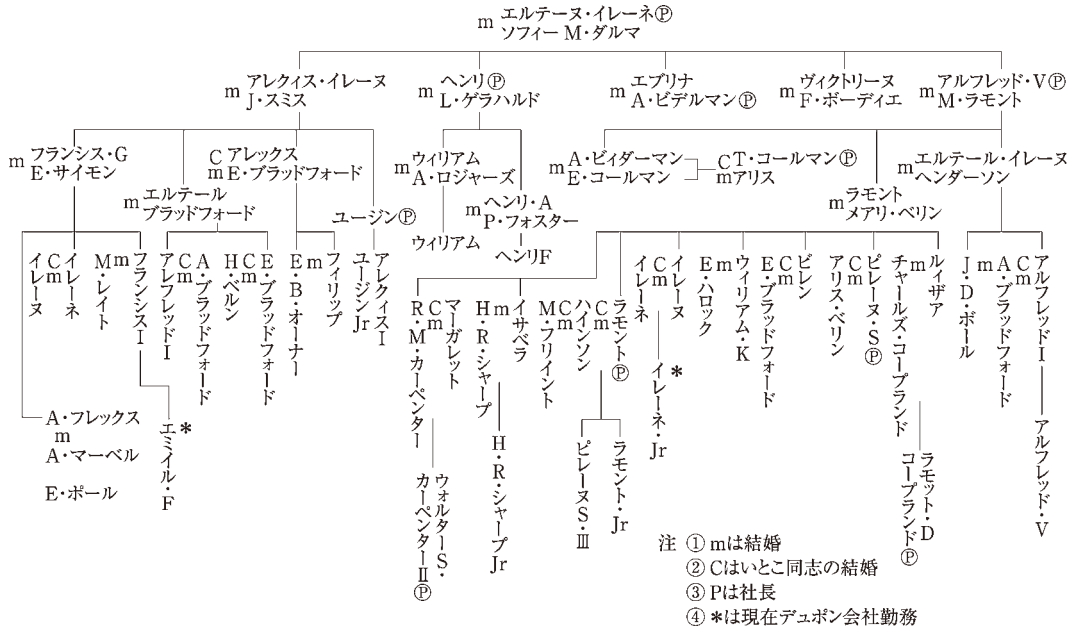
m エルテーヌ・イレーネⓅ
ソフィー M・ダルマ

m アレクィス・イレーヌ
J・スミス

m ヘンリⓅ
L・ゲラハルド

m エブリナ
A・ビデルマンⓅ

m ヴィクトリーヌ
F・ボーディエ

m アルフレッド・VⓅ
M・ラモント

m フランシス・G
E・サイモン

C アレックス
m E・ブラッドフォード

m エルテール
ブラッドフォード

ユージンⓅ

m ウィリアム
A・ロジャーズ

m ヘンリ・A
P・フォスター

ウィリアム

ヘンリF

m A・ビィダーマン
E・コールマン

C T・コールマンⓅ
m アリス

m エルテール・イレーヌ
ヘンダーソン

m ラモント
メアリ・ベリン

イレーヌ

C m イレーネ

M・m レイト

フランシスI

A・フレックス
m
A・マーベル

E・ポール

エミイル・F *

C m アルフレッドI

A・ブラッドフォード

H・C m ベルン

E・ブラッドフォード

E・m B・オーナー

フィリップ

ユージンJr

アレクィスI

R・C m M・カーペンター

マーガレット

ウォルターS・カーペンターⅡⓅ

H・m R・シャープ

イサベラ

H・R・シャープJr

M・C m フリイント

ハインソン

C m ラモントⓅ

ピレーヌS・Ⅲ

ラモント・Jr

イレーネ

イレーヌ C m

イレーネ・Jr *

E・m ハロック

ウィリアム・K

E・C m ブラッドフォード

ビレン

アリス・ベリン

C m ピレーヌ・SⓅ

チャールズ・m コープランド

ルイザア

ラモット・D コープランドⓅ

J・D・ボール

m A・ブラッドフォード

C m アルフレッドI

アルフレッド・V

注 ① mは結婚
② Cはいとこ同志の結婚
③ Pは社長
④ *は現在デュポン会社勤務